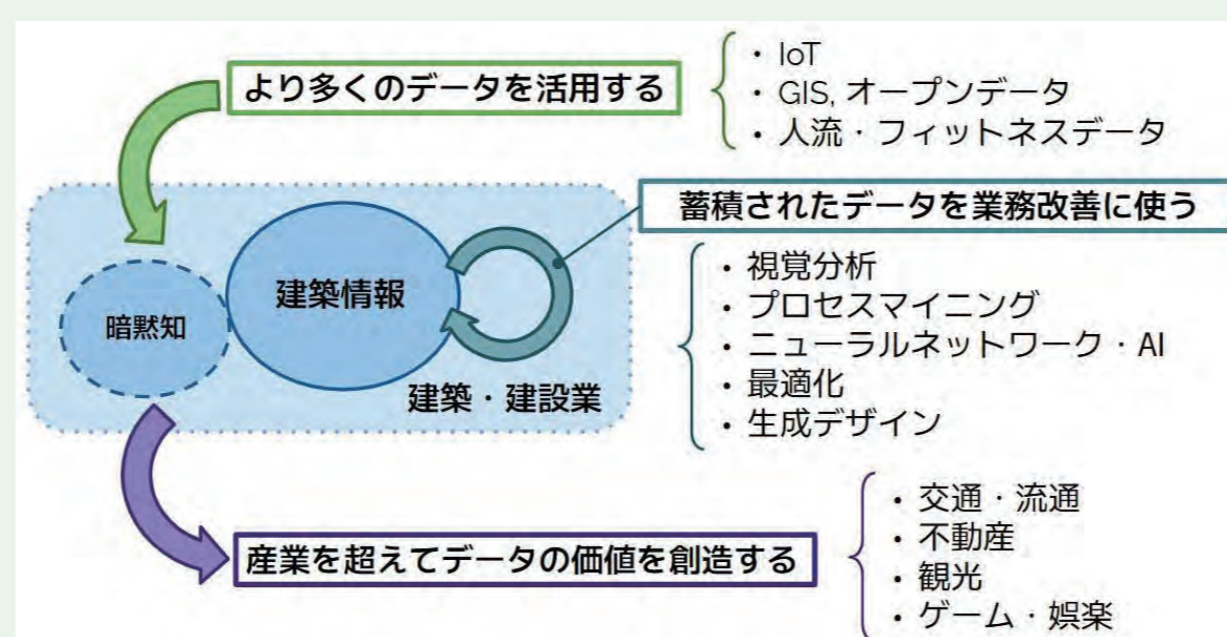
より多くのデータを活用する

・IoT
・GIS, オープンデータ
・人流・フィットネスデータ

蓄積されたデータを業務改善に使う

暗黙知

建築情報

建築・建設業

・視覚分析
・プロセスマイニング
・ニューラルネットワーク・AI
・最適化
・生成デザイン

産業を超えてデータの価値を創造する

・交通・流通
・不動産
・観光
・ゲーム・娯楽